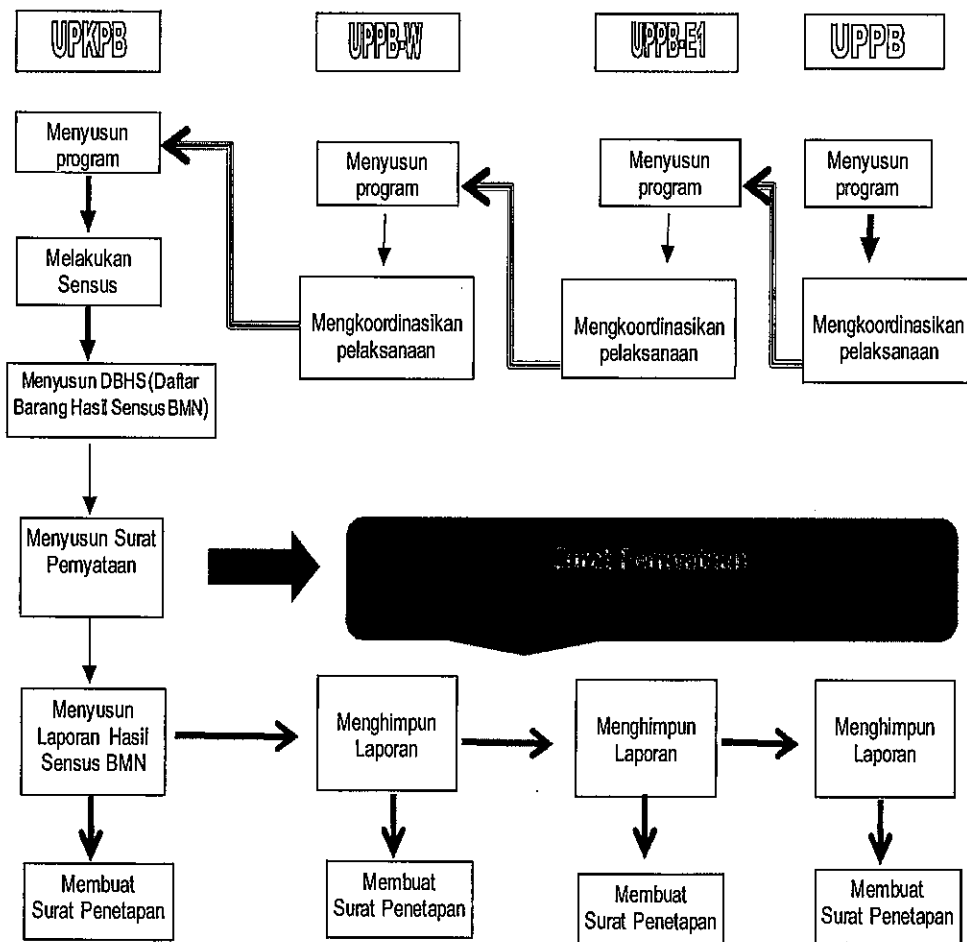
UPKPB

UPPB-W

UPPB-E1

UPPB

Menyusun program

Menyusun program

Menyusun program

Menyusun program

Melakukan Sensus

Mengkoordinasikan pelaksanaan

Mengkoordinasikan pelaksanaan

Mengkoordinasikan pelaksanaan

Menyusun DBHS (Daftar Barang Hasil Sensus BMN)

Menyusun Surat Pernyataan

Surat Pernyataan

Menyusun Laporan Hasil Sensus BMN

Menghimpun Laporan

Menghimpun Laporan

Menghimpun Laporan

Membuat Surat Penetapan

Membuat Surat Penetapan

Membuat Surat Penetapan

Membuat Surat Penetapan